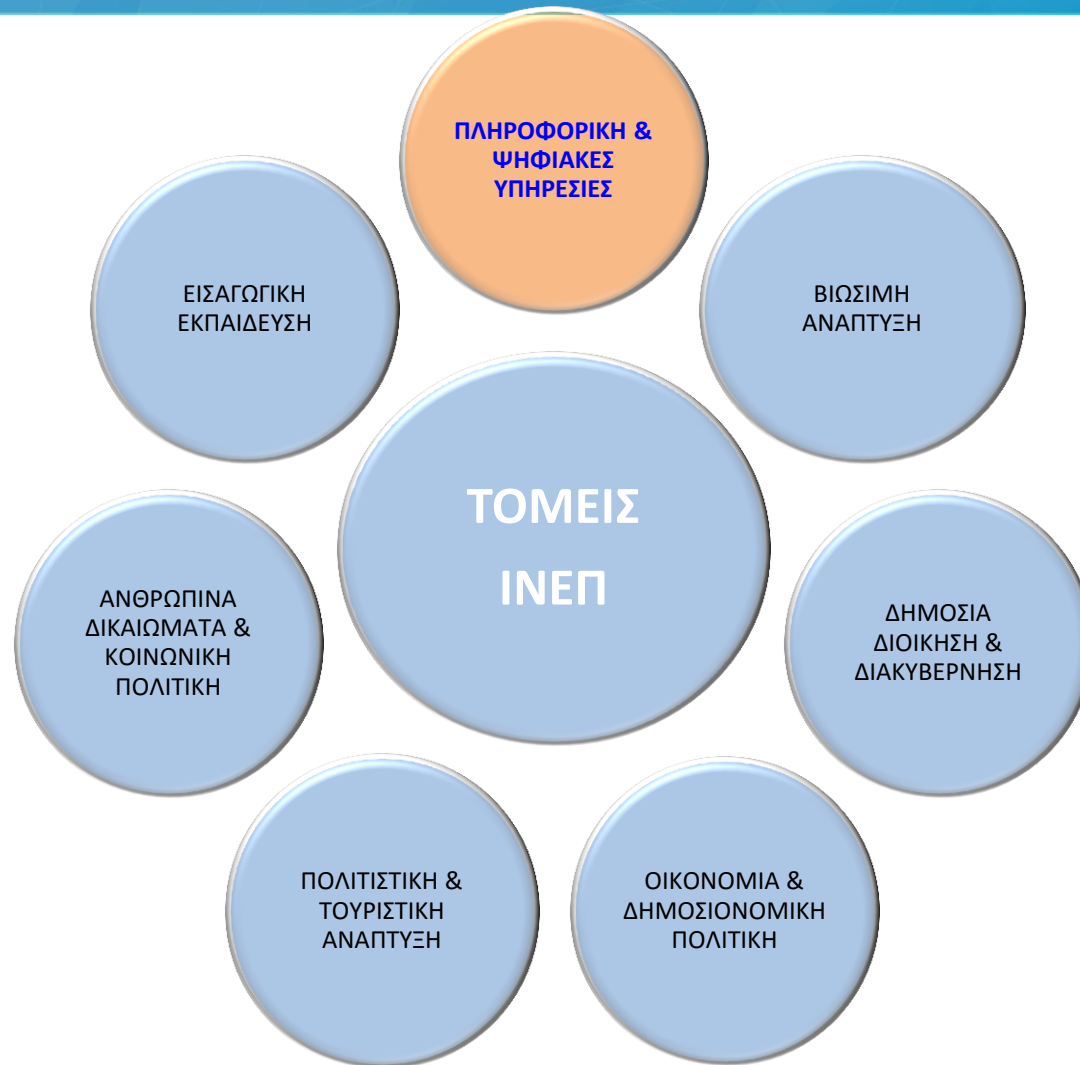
ΠΛΗΡΟΦΟΡΙΚΗ & ΨΗΦΙΑΚΕΣ ΥΠΗΡΕΣΙΕΣ

ΕΙΣΑΓΩΓΙΚΗ ΕΚΠΑΙΔΕΥΣΗ

ΒΙΩΣΙΜΗ ΑΝΑΠΤΥΞΗ

ΤΟΜΕΙΣ ΙΝΕΠ

ΑΝΘΡΩΠΙΝΑ ΔΙΚΑΙΩΜΑΤΑ & ΚΟΙΝΩΝΙΚΗ ΠΟΛΙΤΙΚΗ

ΔΗΜΟΣΙΑ ΔΙΟΙΚΗΣΗ & ΔΙΑΚΥΒΕΡΝΗΣΗ

ΠΟΛΙΤΙΣΤΙΚΗ & ΤΟΥΡΙΣΤΙΚΗ ΑΝΑΠΤΥΞΗ

ΟΙΚΟΝΟΜΙΑ & ΔΗΜΟΣΙΟΝΟΜΙΚΗ ΠΟΛΙΤΙΚΗ